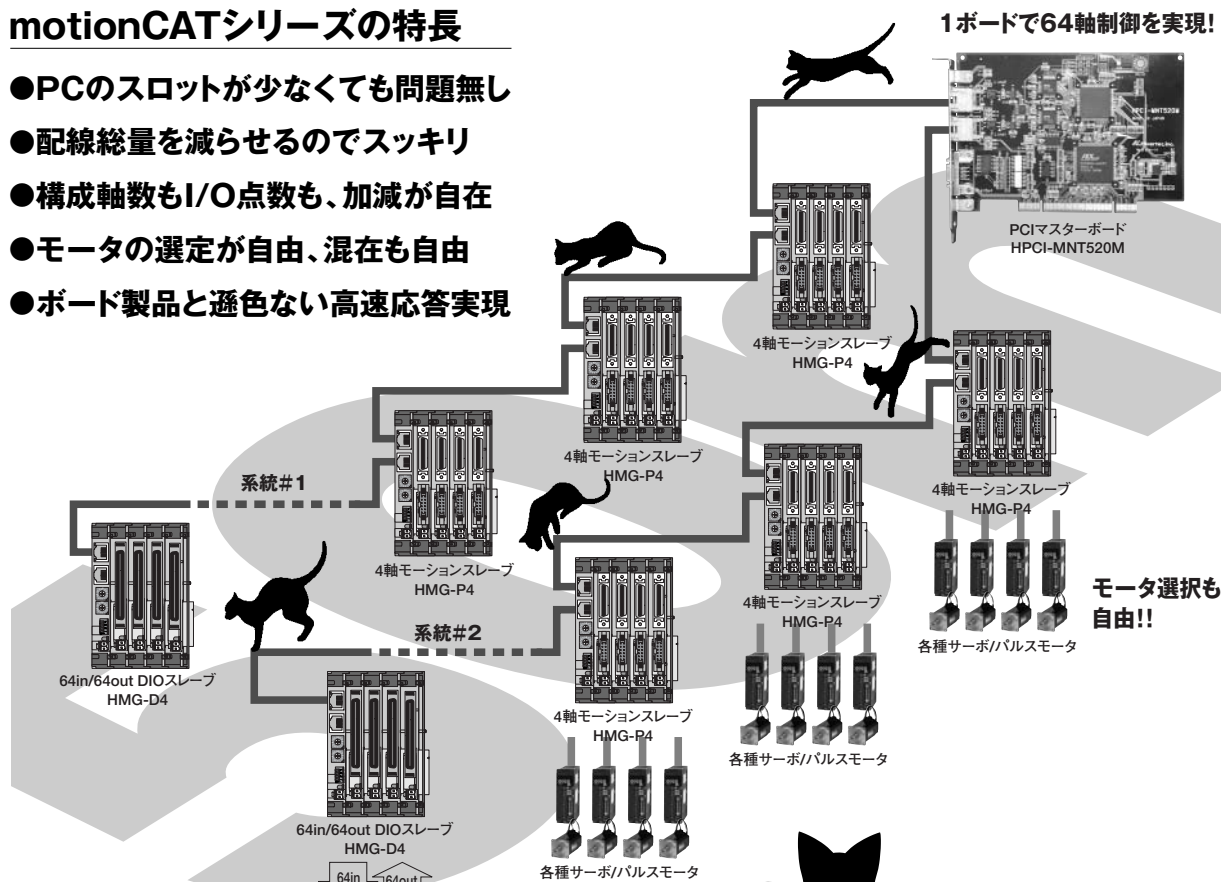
motionCATシリーズの特長

●PCのスロットが少なくても問題無し

●配線総量を減らせるのでスッキリ

●構成軸数もI/O点数も、加減が自在

●モータの選定が自由、混在も自由

●ボード製品と遜色ない高速応答実現

1ボードで64軸制御を実現!

PCIマスターボード
HPCI-MNT520M

4軸モーションスレーブ
HMG-P4

4軸モーションスレーブ
HMG-P4

4軸モーションスレーブ
HMG-P4

系統#1

4軸モーションスレーブ
HMG-P4

4軸モーションスレーブ
HMG-P4

モータ選択も
自由!!

各種サーボ/パルスモータ

64in/64out DIOスレーブ
HMG-D4

系統#2

4軸モーションスレーブ
HMG-P4

各種サーボ/パルスモータ

64in/64out DIOスレーブ
HMG-D4

64in 64out

各種サーボ/パルスモータ